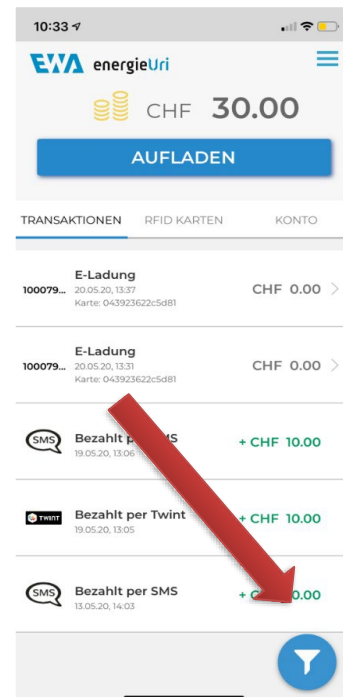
10:33

EWA energieUri

CHF 30.00

AUFLADEN

TRANSAKTIONEN RFID KARTEN KONTO

100079... E-Ladung
20.05.20, 13:37
Karte: 043923622c5d81
CHF 0.00

100079... E-Ladung
20.05.20, 13:31
Karte: 043923622c5d81
CHF 0.00

SMS Bezahlt p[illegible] SMS
19.05.20, 13:06
+ CHF 10.00

TWINT Bezahlt per Twint
19.05.20, 13:05
+ CHF 10.00

SMS Bezahlt per SMS
13.05.20, 14:03
+ C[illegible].00